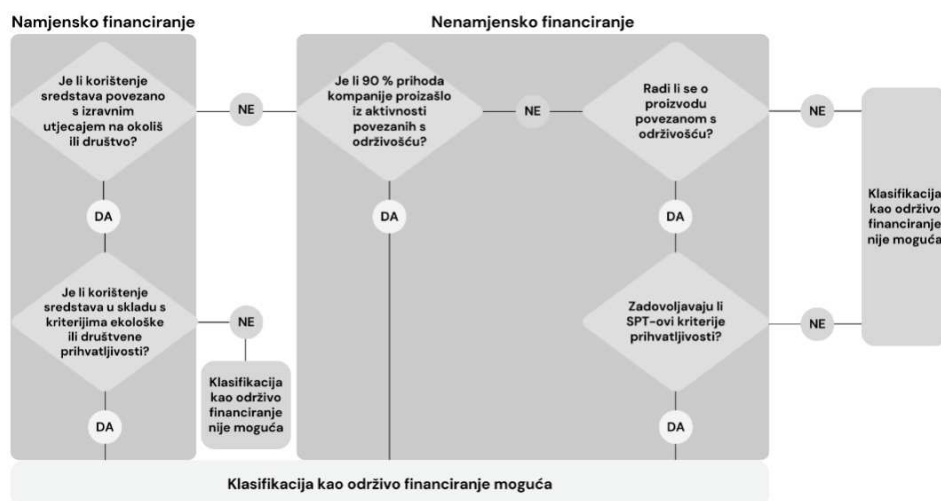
Namjensko financiranje

Nenamjensko financiranje

Je li korištenje sredstava povezano s izravnim utjecajem na okoliš ili društvo?

NE

Je li 90 % prihoda kompanije proizašlo iz aktivnosti povezanih s održivošću?

NE

Radi li se o proizvodu povezanom s održivošću?

NE

Klasifikacija kao održivo financiranje nije moguća

DA

DA

DA

Je li korištenje sredstava u skladu s kriterijima ekološke ili društvene prihvatljivosti?

NE

Klasifikacija kao održivo financiranje nije moguća

Zadovoljavaju li SPT-ovi kriterije prihvatljivosti?

NE

DA

DA

Klasifikacija kao održivo financiranje moguća